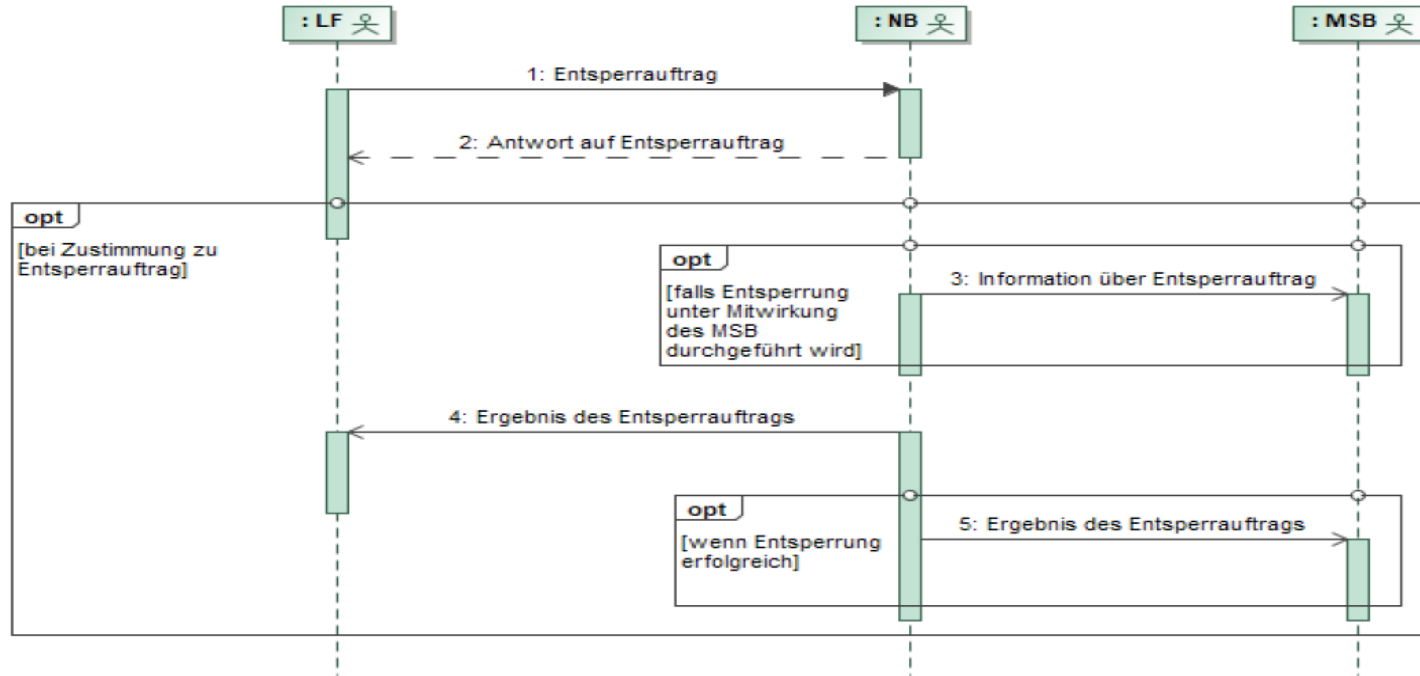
: LF

: NB

: MSB

1: Entsperrauftrag

2: Antwort auf Entsperrauftrag

opt

[bei Zustimmung zu Entsperrauftrag]

opt

[falls Entsperrung unter Mitwirkung des MSB durchgeführt wird]

3: Information über Entsperrauftrag

4: Ergebnis des Entsperrauftrags

opt

[wenn Entsperrung erfolgreich]

5: Ergebnis des Entsperrauftrags